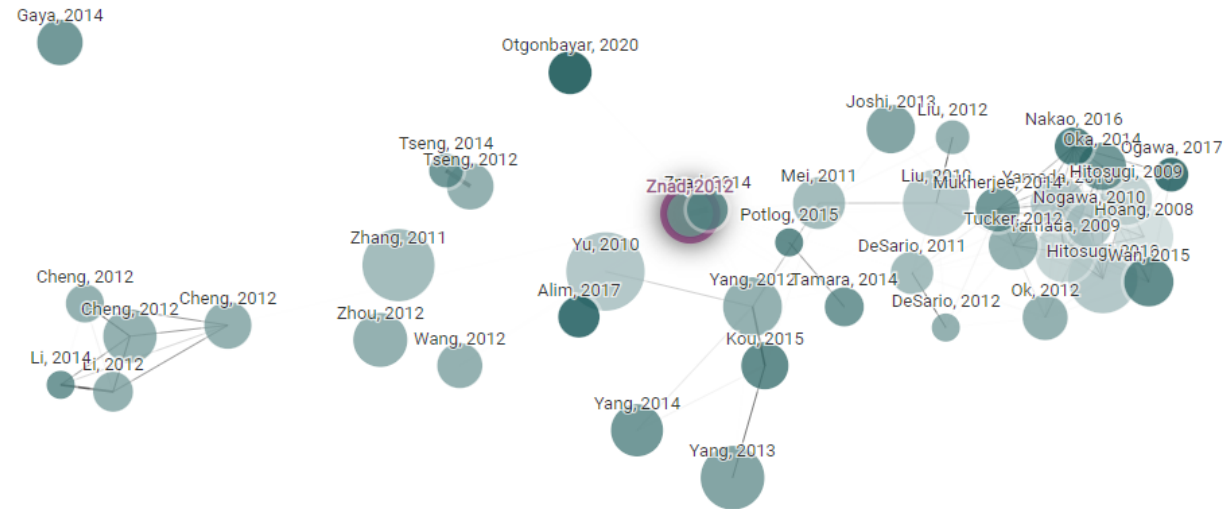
Gaya, 2014

Otgonbayar, 2020

Joshi, 2013
Liu, 2012
Nakao, 2016
Oka, 2014
Ogawa, 2017
Tseng, 2014
Tseng, 2012
Znad, 2012
Znad, 2014
Mei, 2011
Liu, 2010
Mukherjee, 2014
Yamada, 2013
Hitosugi, 2009
Nogawa, 2010
Hoang, 2008
Potlog, 2015
Tucker, 2012
Yamada, 2009
Zhang, 2011
Yu, 2010
DeSario, 2011
Hitosugi, 2012
Wan, 2015
Cheng, 2012
Cheng, 2012
Cheng, 2012
Alim, 2017
Yang, 2012
Tamara, 2014
Zhou, 2012
DeSario, 2012
Ok, 2012
Wang, 2012
Kou, 2015
Li, 2014
Li, 2012
Yang, 2014
Yang, 2013